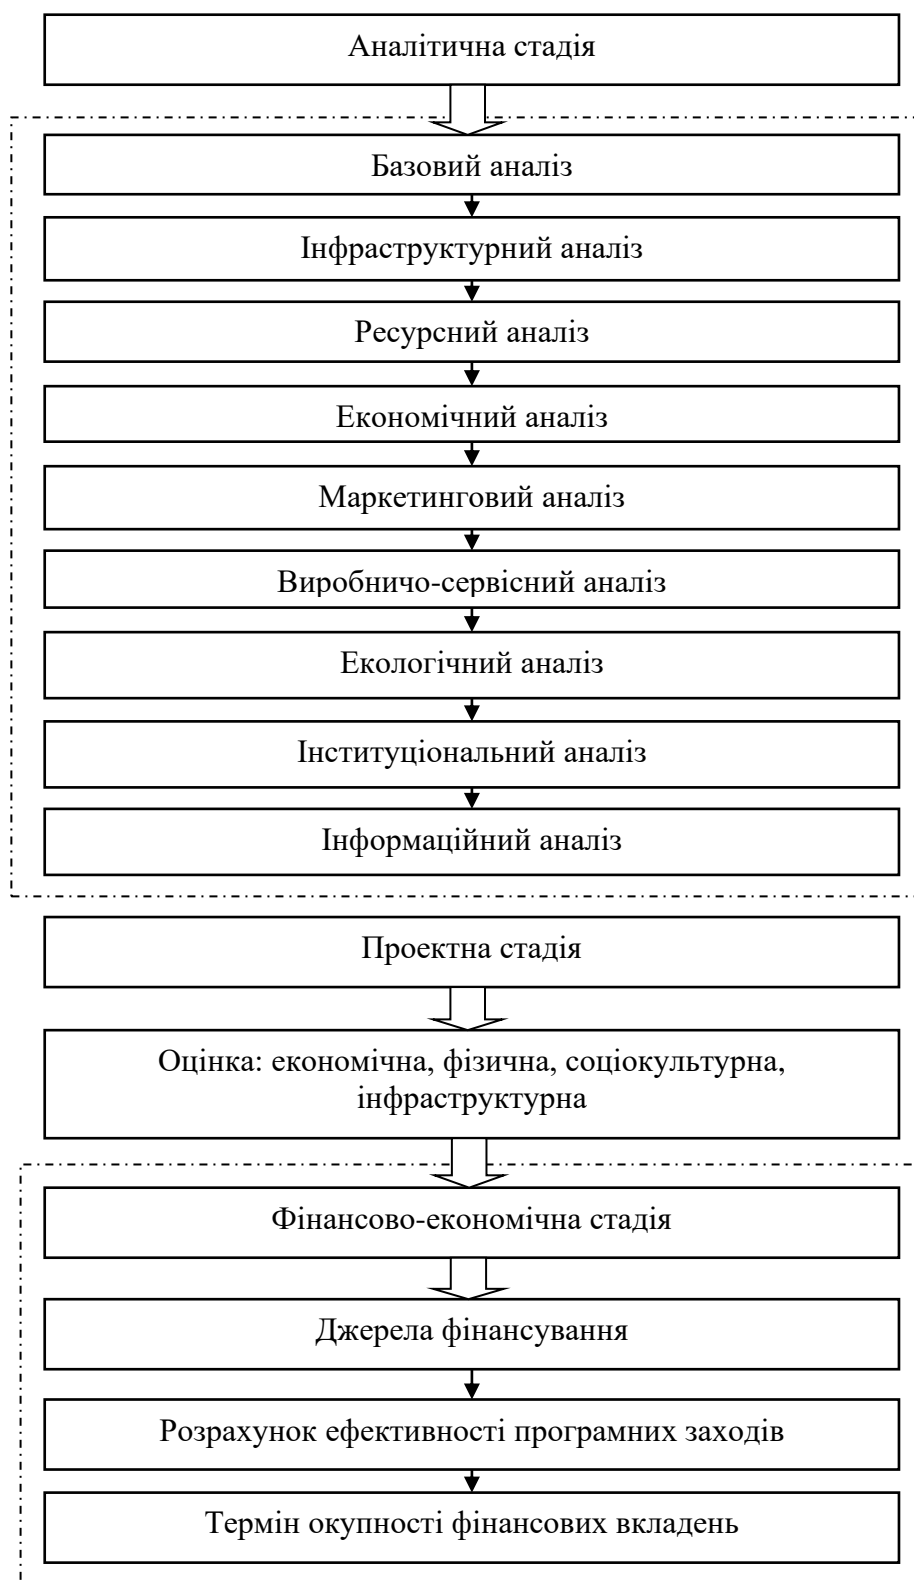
Аналітична стадія

Базовий аналіз

Інфраструктурний аналіз

Ресурсний аналіз

Економічний аналіз

Маркетинговий аналіз

Виробничо-сервісний аналіз

Екологічний аналіз

Інституціональний аналіз

Інформаційний аналіз

Проектна стадія

Оцінка: економічна, фізична, соціокультурна, інфраструктурна

Фінансово-економічна стадія

Джерела фінансування

Розрахунок ефективності програмних заходів

Термін окупності фінансових вкладень